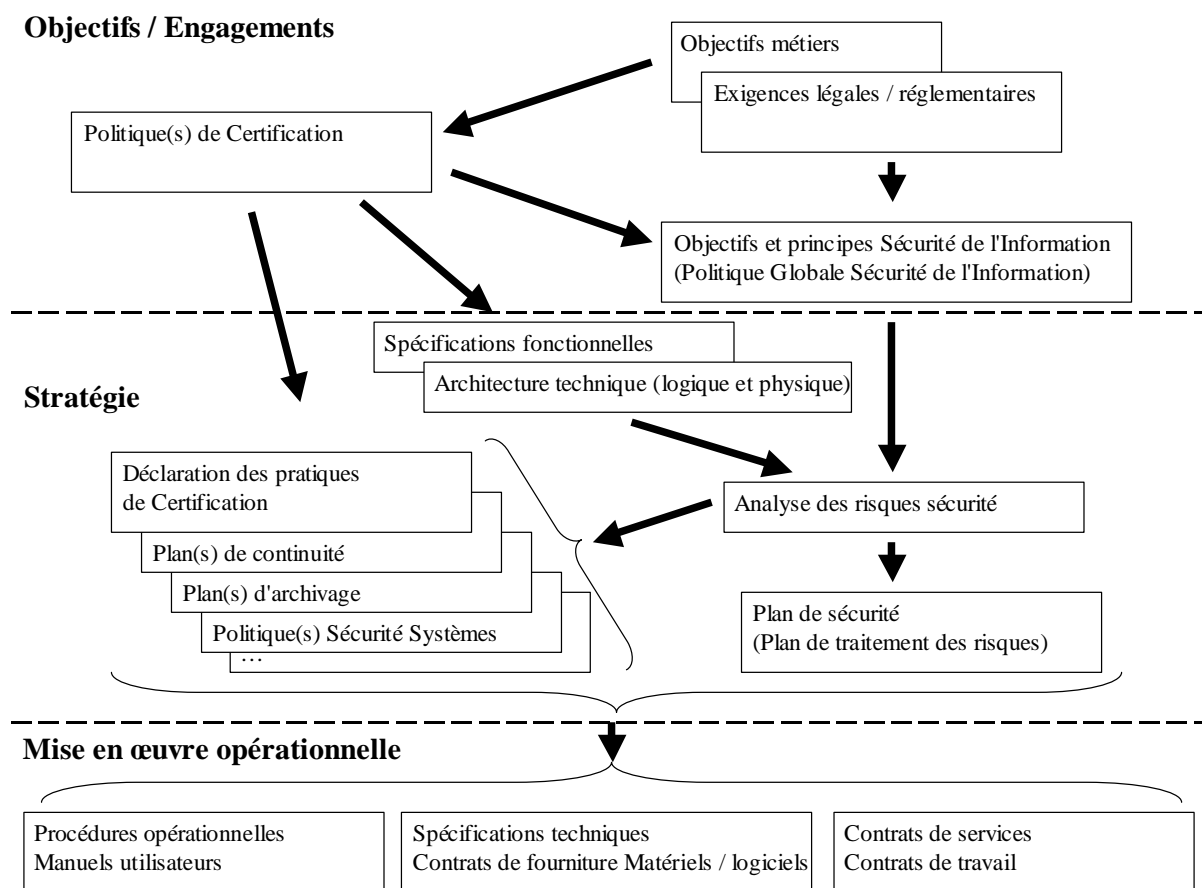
**Objectifs / Engagements**

Objectifs métiers

Exigences légales / réglementaires

Politique(s) de Certification

Objectifs et principes Sécurité de l'Information
(Politique Globale Sécurité de l'Information)

Spécifications fonctionnelles

Architecture technique (logique et physique)

**Stratégie**

Déclaration des pratiques de Certification

Plan(s) de continuité

Plan(s) d'archivage

Politique(s) Sécurité Systèmes

…

Analyse des risques sécurité

Plan de sécurité
(Plan de traitement des risques)

**Mise en œuvre opérationnelle**

Procédures opérationnelles
Manuels utilisateurs

Spécifications techniques
Contrats de fourniture Matériels / logiciels

Contrats de services
Contrats de travail